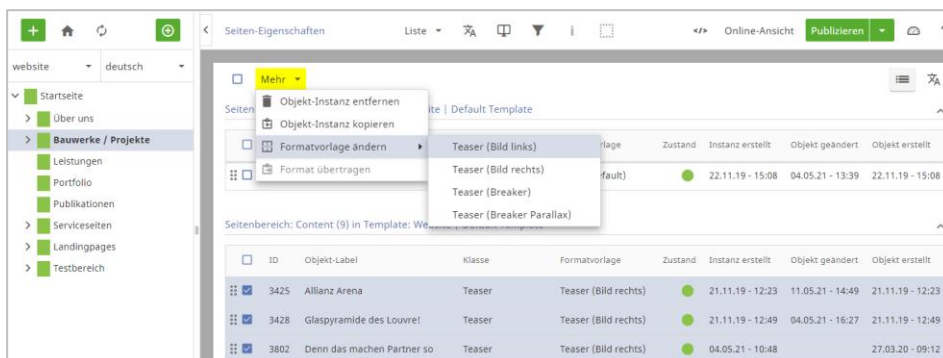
website deutsch

Startseite
Über uns
Bauwerke / Projekte
Leistungen
Portfolio
Publikationen
Serviceseiten
Landingpages
Testbereich

Seiten-Eigenschaften Liste Online-Ansicht Publizieren

Mehr

Objekt-Instanz entfernen
Objekt-Instanz kopieren
Formatvorlage ändern
Format übertragen

Teaser (Bild links)
Teaser (Bild rechts)
Teaser (Breaker)
Teaser (Breaker Parallax)

Seiten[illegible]ite | Default Template

| | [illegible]rlage | Zustand | Instanz erstellt | Objekt geändert | Objekt erstellt |
|---|---|---|---|---|---|
| | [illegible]fault) | | 22.11.19 - 15:08 | 04.05.21 - 13:39 | 22.11.19 - 15:08 |

Seitenbereich: Content (9) in Template: Web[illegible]

| ID | Objekt-Label | Klasse | Formatvorlage | Zustand | Instanz erstellt | Objekt geändert | Objekt erstellt |
|---|---|---|---|---|---|---|---|
| 3425 | Allianz Arena | Teaser | Teaser (Bild rechts) | | 21.11.19 - 12:23 | 11.05.21 - 14:49 | 21.11.19 - 12:23 |
| 3428 | Glaspyramide des Louvre! | Teaser | Teaser (Bild rechts) | | 21.11.19 - 12:49 | 04.05.21 - 16:27 | 21.11.19 - 12:49 |
| 3802 | Denn das machen Partner so | Teaser | Teaser (Bild rechts) | | 04.05.21 - 10:48 | | 27.03.20 - 09:12 |